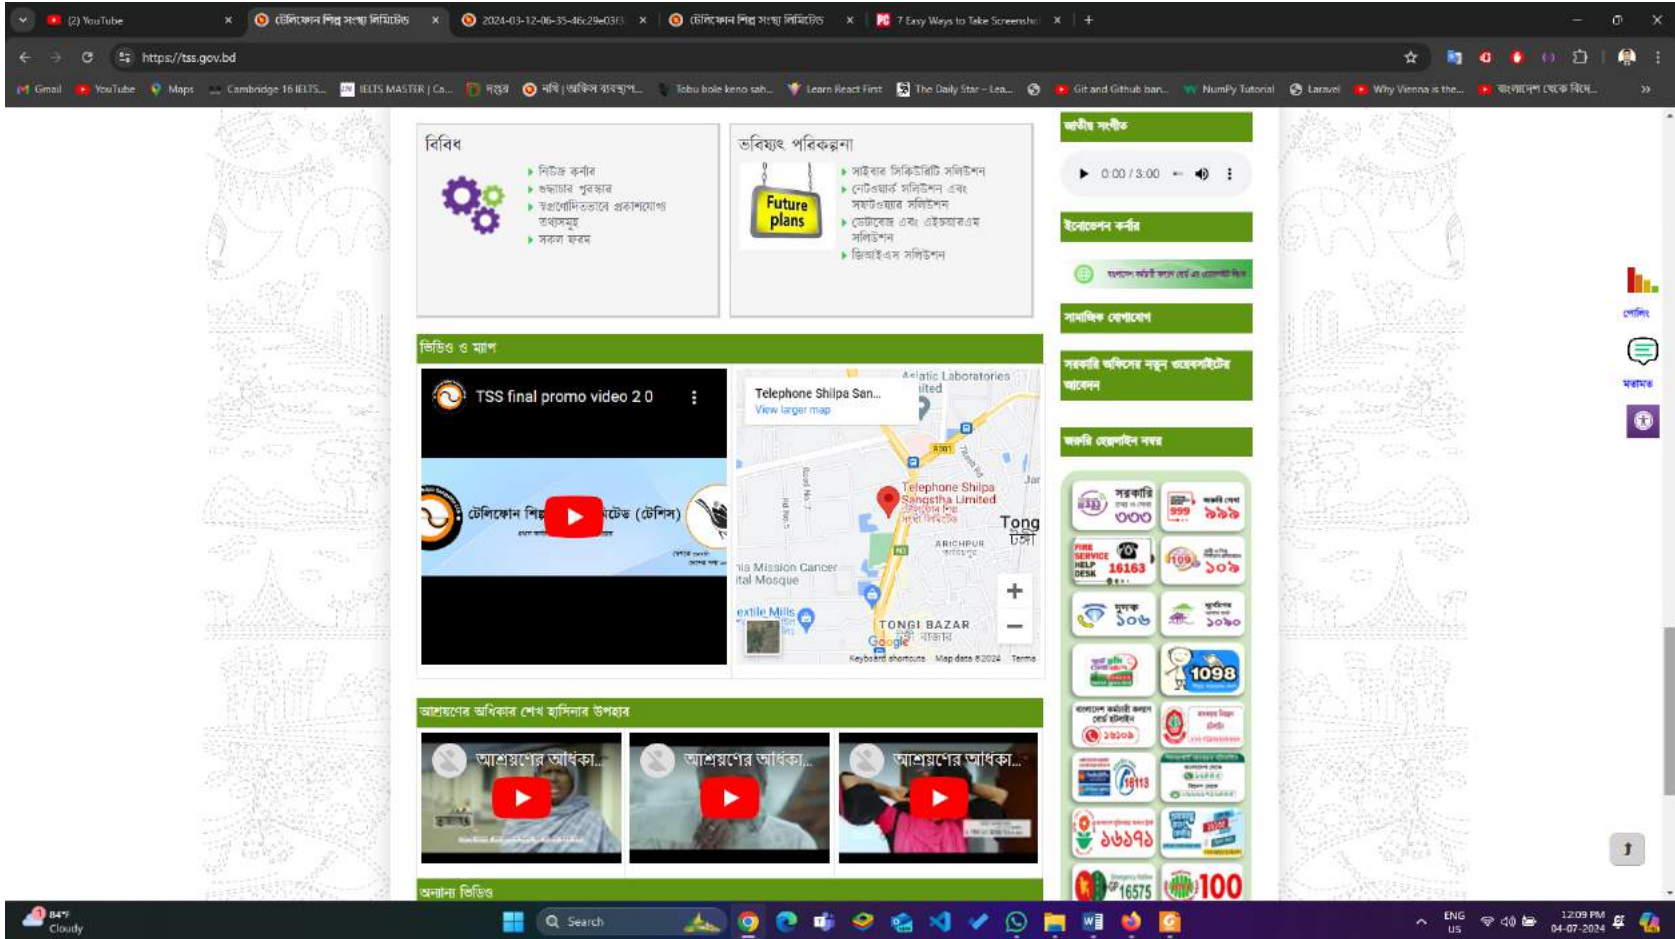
(2) YouTube
টেলিফোন শিল্প সংস্থা লিমিটেড
2024-03-12-06-35-46c29e03f3
টেলিফোন শিল্প সংস্থা লিমিটেড
7 Easy Ways to Take Screensho
https://tss.gov.bd
Gmail YouTube Maps Cambridge 16 IELTS... IELTS MASTER | Ca... দপ্তর নথি | অফিস ব্যবস্থাপ... Tobu bole keno sah... Learn React First The Daily Star – Lea... Git and Github ban... NumPy Tutorial Laravel Why Vienna is the... বাংলাদেশ থেকে বিদে...

বিবিধ
নিউজ কর্নার
উদ্ভাবন পুরস্কার
স্বপ্রণোদিতভাবে প্রকাশযোগ্য তথ্যসমূহ
সকল ফরম

ভবিষ্যৎ পরিকল্পনা
Future plans
সাইবার সিকিউরিটি সলিউশন
নেটওয়ার্ক সলিউশন এবং সফটওয়্যার সলিউশন
ডেটাবেজ এবং এইচআরএম সলিউশন
জিআইএস সলিউশন

জাতীয় সংগীত
0:00 / 3:00
ইনোভেশন কর্নার
সামাজিক যোগাযোগ
সরকারি অফিসের নতুন ওয়েবসাইটের আবেদন
জরুরি হেল্পলাইন নম্বর

ভিডিও ও ম্যাপ
TSS final promo video 2 0
টেলিফোন শিল্প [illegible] টেড (টেশিস)
Telephone Shilpa San...
View larger map
Asiatic Laboratories Limited
Telephone Shilpa Sangstha Limited
Tong
ARICHPUR
TONGI BAZAR
Keyboard shortcuts Map data ©2024 Terms

আশ্রয়ণের অধিকার শেখ হাসিনার উপহার
আশ্রয়ণের অধিকা...
আশ্রয়ণের অধিকা...
আশ্রয়ণের অধিকা...
অন্যান্য ভিডিও

সরকারি ৩৩৩
৯৯৯
FIRE SERVICE HELP DESK 16163
১০৯
১০৬
১০৯০
1098
16113
১৬১২৩
16575
100

পোর্টাল
মতামত

84°F Cloudy
Search
ENG US
12:09 PM 04-07-2024